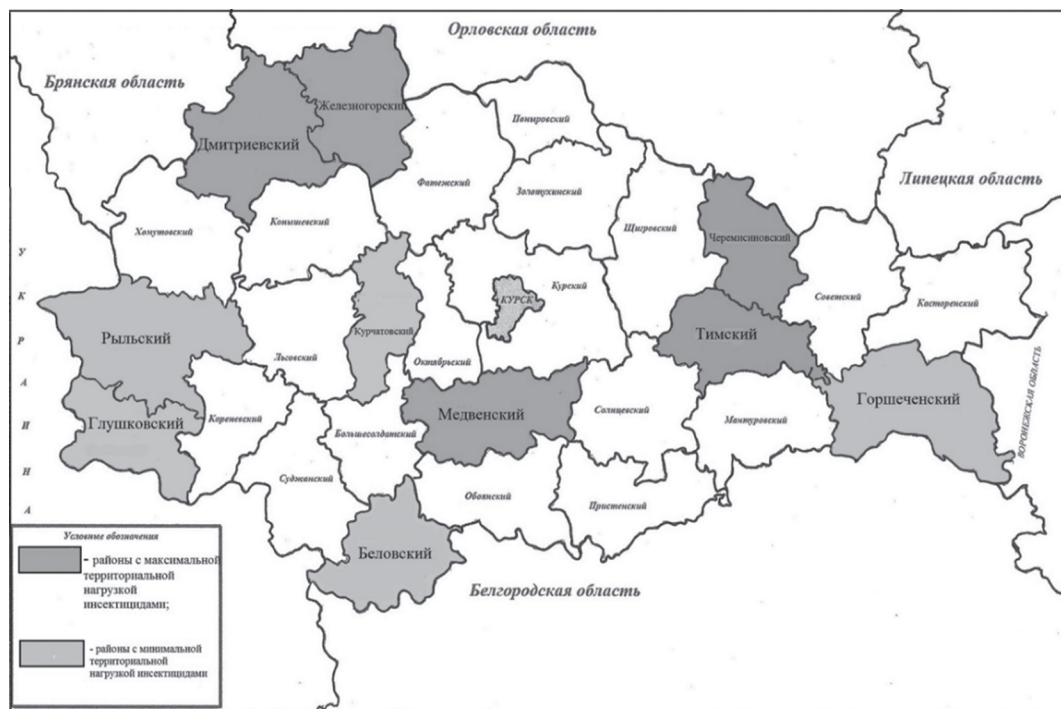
Орловская область

Брянская область

Железногорский

Дмитриевский

Поныровский

Фатежский

Золотухинский

Липецкая область

Хомутовский

Конышевский

Щигровский

Черемисиновский

У
К
Р
А
И
Н
А

Курский

КУРСК

Советский

Касторенский

Рыльский

Курчатовский

Львовский

Октябрьский

Тимский

Глушковский

Кореневский

Медвенский

Солнцевский

Мантуровский

Горшеченский

ВОРОНЕЖСКАЯ ОБЛАСТЬ

Большесолдатский

Суджанский

Обоянский

Пристенский

Беловский

Белгородская область

Условные обозначения

- районы с максимальной территориальной нагрузкой инсектицидами;

- районы с минимальной территориальной нагрузкой инсектицидами